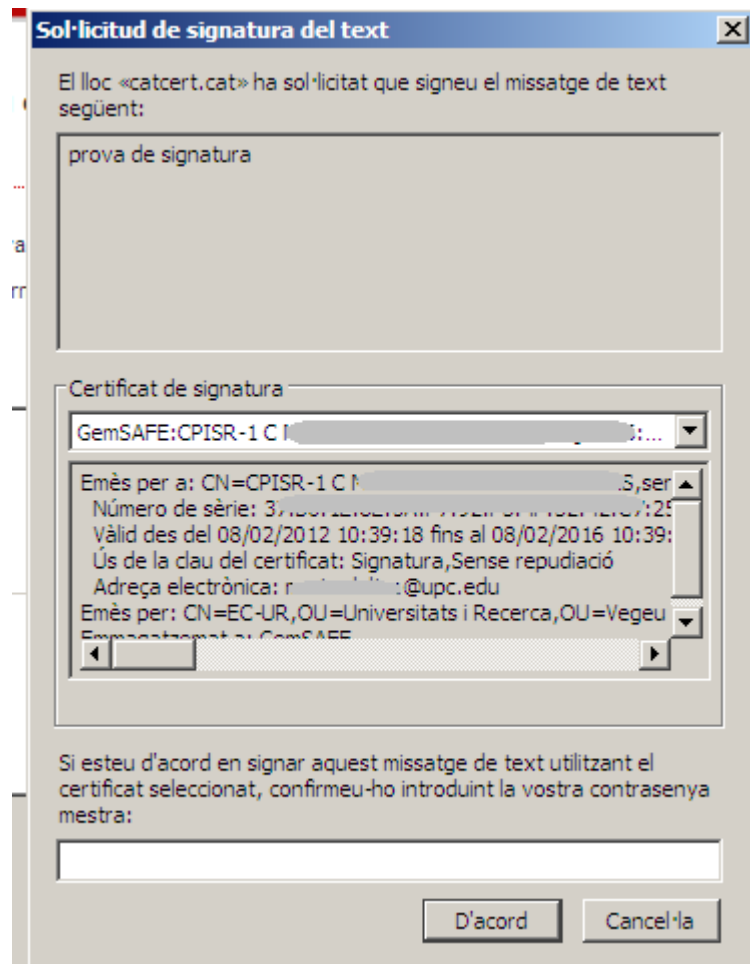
Sol·licitud de signatura del text

El lloc «catcert.cat» ha sol·licitat que signeu el missatge de text següent:

prova de signatura

Certificat de signatura

GemSAFE:CPISR-1 C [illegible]:...

Emès per a: CN=CPISR-1 C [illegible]S,ser
Número de sèrie: 3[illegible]:25
Vàlid des del 08/02/2012 10:39:18 fins al 08/02/2016 10:39:
Ús de la clau del certificat: Signatura,Sense repudiació
Adreça electrònica: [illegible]@upc.edu
Emès per: CN=EC-UR,OU=Universitats i Recerca,OU=Vegeu
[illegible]

Si esteu d'acord en signar aquest missatge de text utilitzant el certificat seleccionat, confirmeu-ho introduint la vostra contrasenya mestra:

D'acord Cancel·la